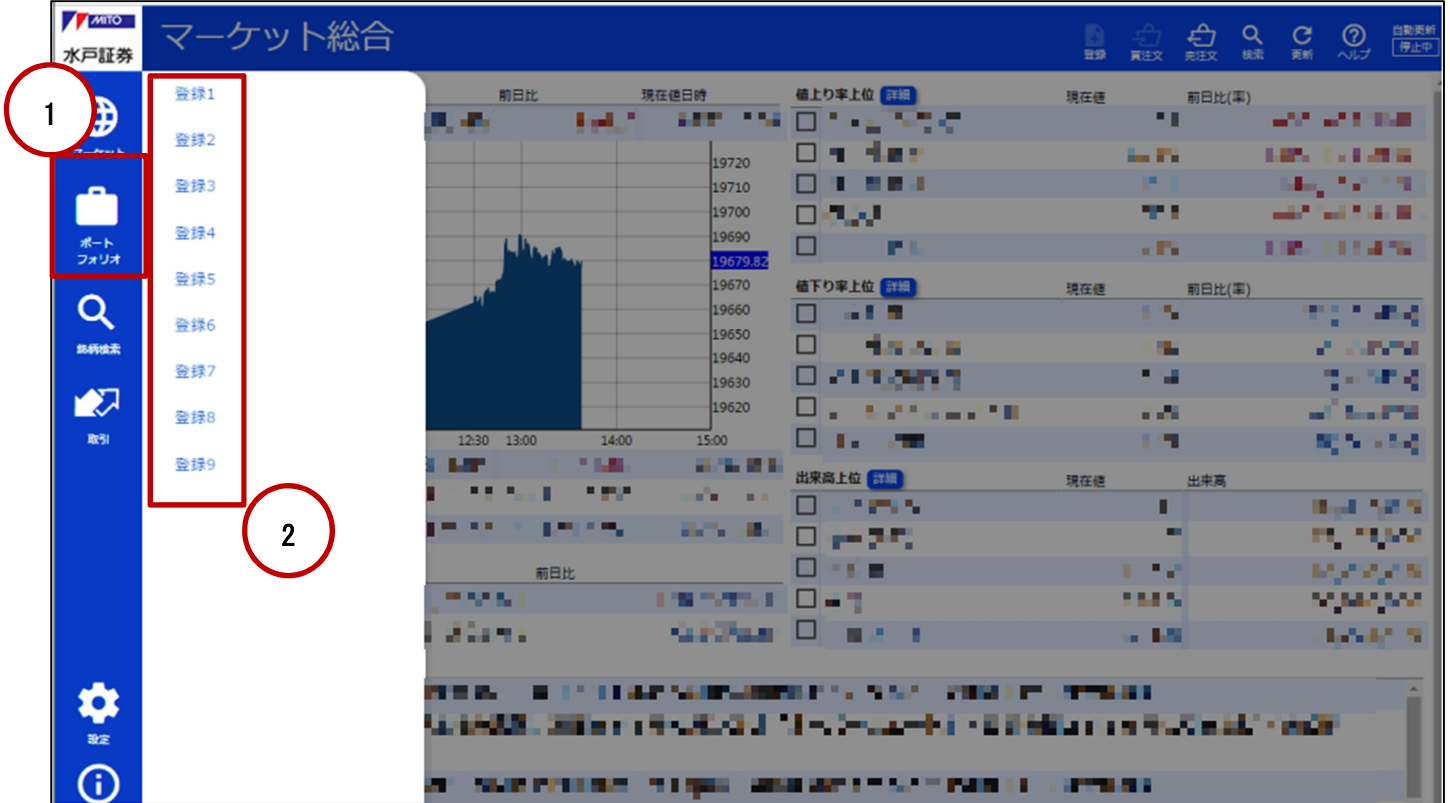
MITO
水戸証券

マーケット総合

登録 買注文 売注文 検索 更新 ヘルプ 自動更新 停止中

1

マーケット

ポートフォリオ

銘柄検索

取引

設定

登録1
登録2
登録3
登録4
登録5
登録6
登録7
登録8
登録9

2

前日比 現在値日時

19720
19710
19700
19690
19679.82
19670
19660
19650
19640
19630
19620

12:30 13:00 14:00 15:00

前日比

値上り率上位 詳細 現在値 前日比(率)

値下り率上位 詳細 現在値 前日比(率)

出来高上位 詳細 現在値 出来高